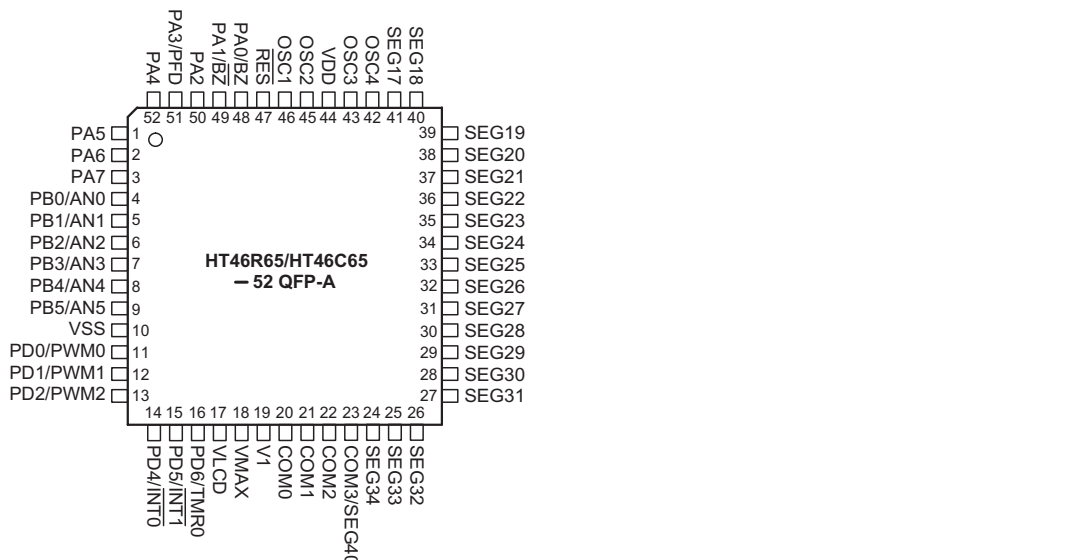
PA4
PA3/PFD
PA2
PA1/$\overline{BZ}$
PA0/BZ
$\overline{RES}$
OSC1
OSC2
VDD
OSC3
OSC4
SEG17
SEG18

52 51 50 49 48 47 46 45 44 43 42 41 40

PA5 1
PA6 2
PA7 3
PB0/AN0 4
PB1/AN1 5
PB2/AN2 6
PB3/AN3 7
PB4/AN4 8
PB5/AN5 9
VSS 10
PD0/PWM0 11
PD1/PWM1 12
PD2/PWM2 13

39 SEG19
38 SEG20
37 SEG21
36 SEG22
35 SEG23
34 SEG24
33 SEG25
32 SEG26
31 SEG27
30 SEG28
29 SEG29
28 SEG30
27 SEG31

HT46R65/HT46C65
— 52 QFP-A

14 15 16 17 18 19 20 21 22 23 24 25 26

PD4/$\overline{INT0}$
PD5/$\overline{INT1}$
PD6/TMR0
VLCD
VMAX
V1
COM0
COM1
COM2
COM3/SEG40
SEG34
SEG33
SEG32